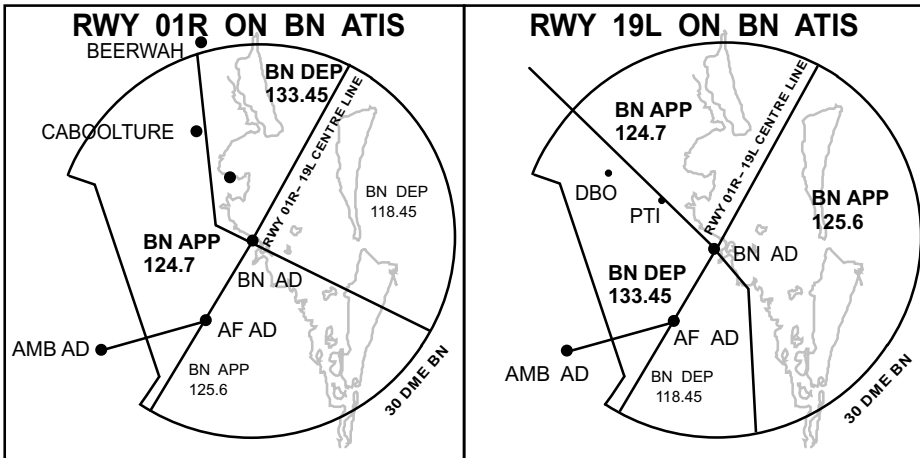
RWY 01R ON BN ATIS

BEERWAH

BN DEP
133.45

CABOOLTURE

RWY 01R – 19L CENTRE LINE

BN DEP
118.45

BN APP
124.7

BN AD

AF AD

AMB AD

BN APP
125.6

30 DME BN

RWY 19L ON BN ATIS

BN APP
124.7

RWY 01R – 19L CENTRE LINE

DBO

PTI

BN APP
125.6

BN AD

BN DEP
133.45

AF AD

AMB AD

BN DEP
118.45

30 DME BN